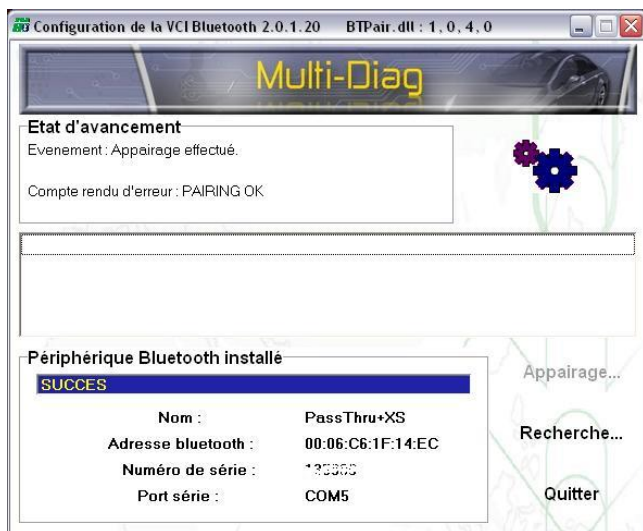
Configuration de la VCI Bluetooth 2.0.1.20 BTPair.dll : 1, 0, 4, 0

Multi-Diag

Etat d'avancement

Evenement : Appairage effectué.

Compte rendu d'erreur : PAIRING OK

Périphérique Bluetooth installé

SUCCES

| | |
|---|---|
| Nom : | PassThru+XS |
| Adresse bluetooth : | 00:06:C6:1F:14:EC |
| Numéro de série : | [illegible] |
| Port série : | COM5 |

Appairage...

Recherche...

Quitter